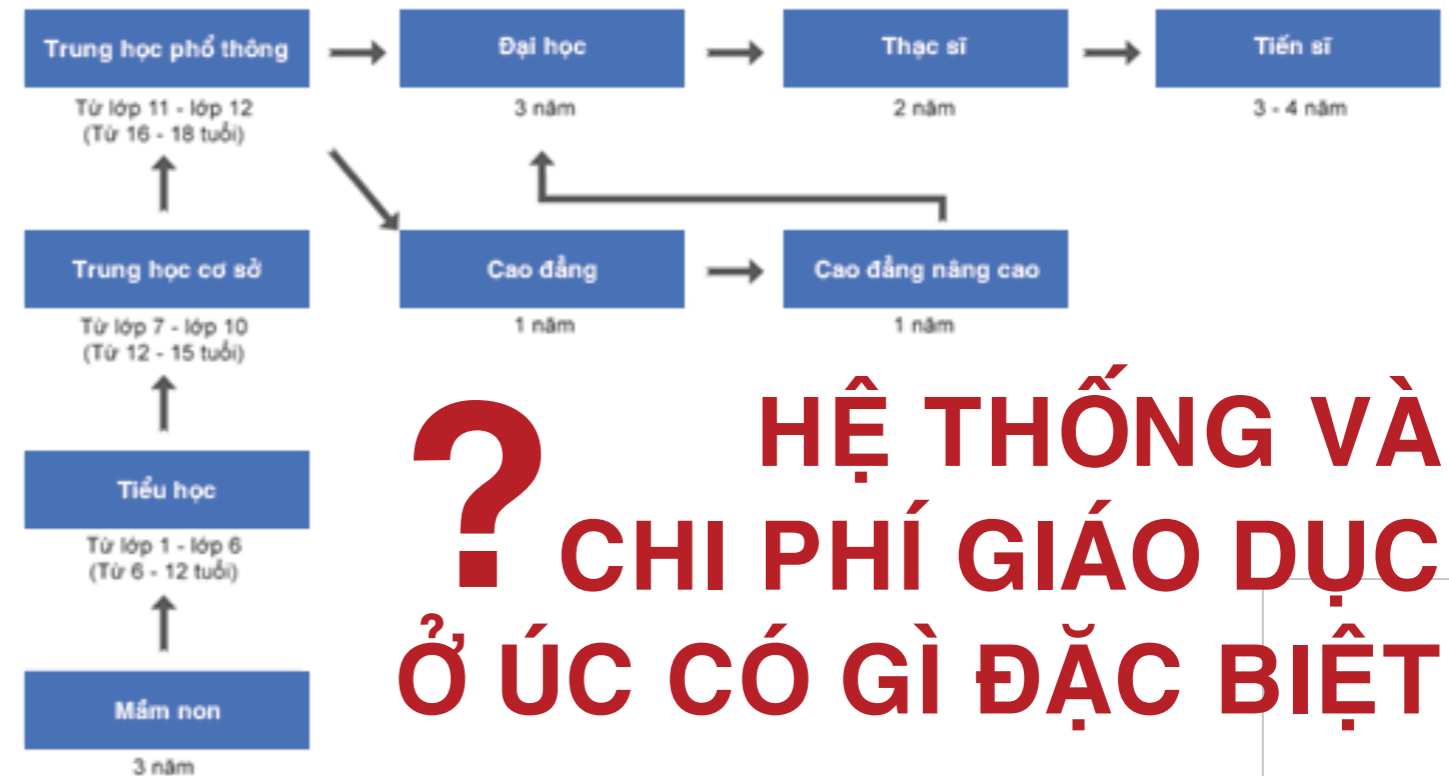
Trung học phổ thông
Từ lớp 11 - lớp 12
(Từ 16 - 18 tuổi)

Đại học
3 năm

Thạc sĩ
2 năm

Tiến sĩ
3 - 4 năm

Trung học cơ sở
Từ lớp 7 - lớp 10
(Từ 12 - 15 tuổi)

Cao đẳng
1 năm

Cao đẳng nâng cao
1 năm

Tiểu học
Từ lớp 1 - lớp 6
(Từ 6 - 12 tuổi)

Mầm non
3 năm

?

HỆ THỐNG VÀ
CHI PHÍ GIÁO DỤC
Ở ÚC CÓ GÌ ĐẶC BIỆT